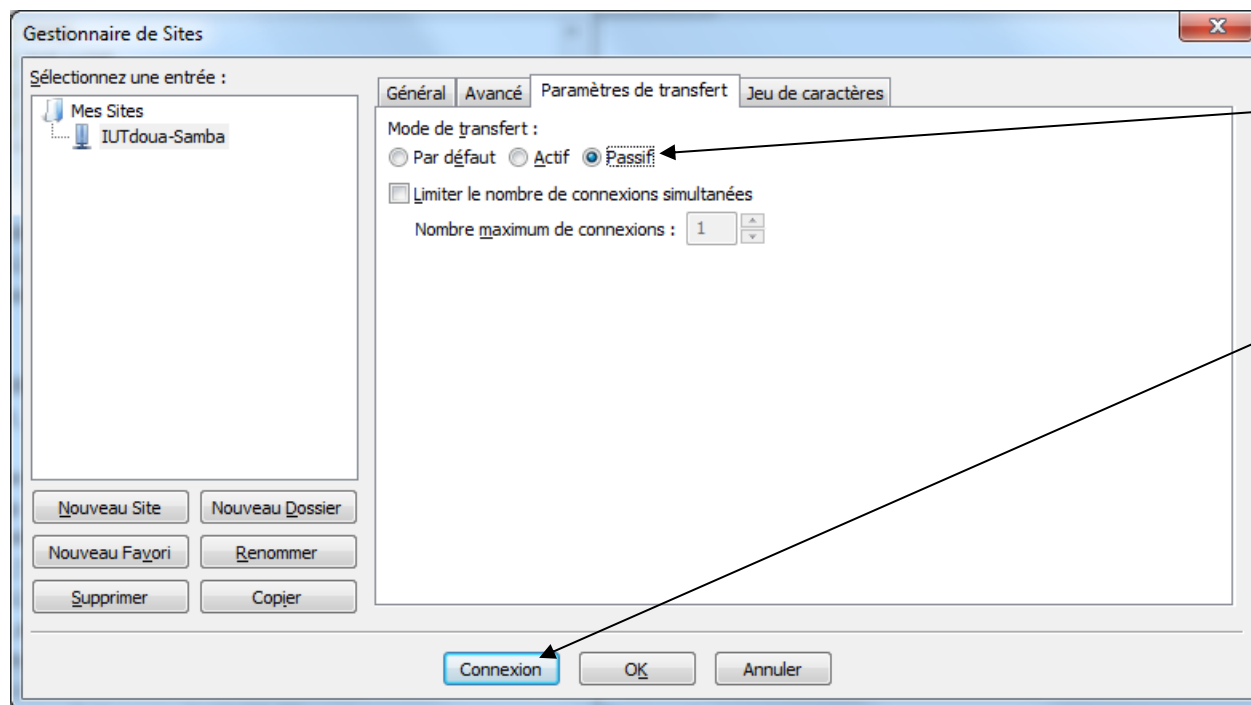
Gestionnaire de Sites

Sélectionnez une entrée :

Mes Sites
IUTdoua-Samba

Nouveau Site
Nouveau Dossier
Nouveau Favori
Renommer
Supprimer
Copier

Général
Avancé
Paramètres de transfert
Jeu de caractères

Mode de transfert :
Par défaut
Actif
Passif

Limiter le nombre de connexions simultanées
Nombre maximum de connexions : 1

Connexion
OK
Annuler